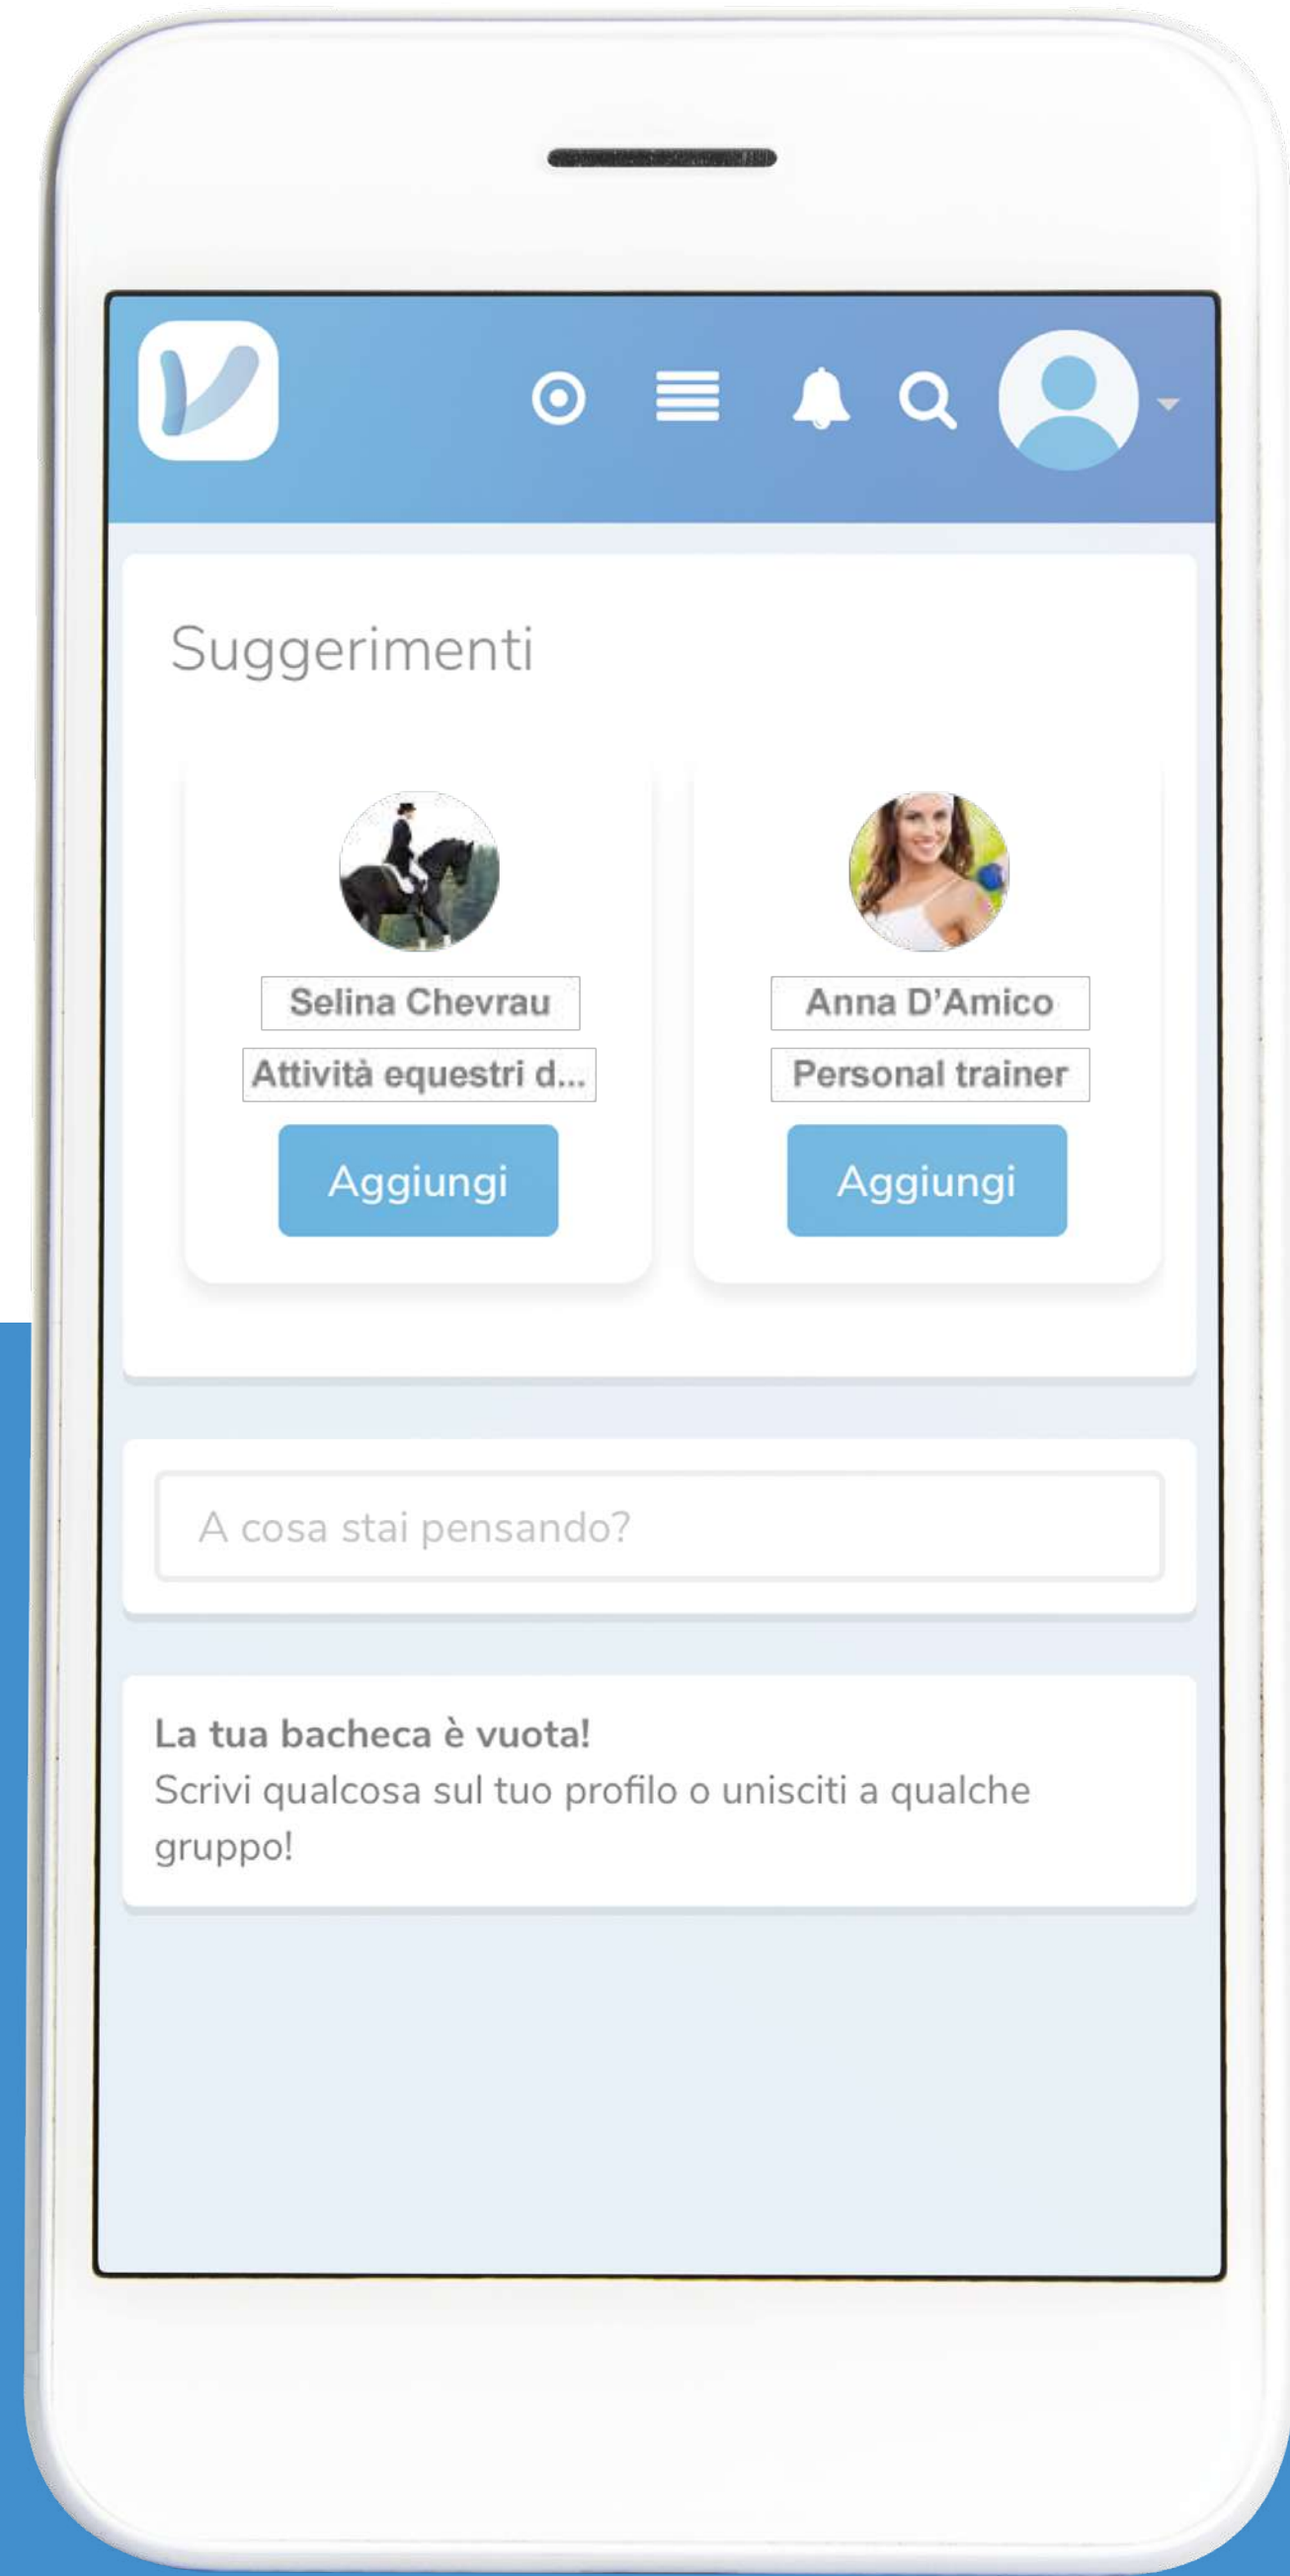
Suggerimenti

Selina Chevrau
Attività equestri d...
Aggiungi

Anna D'Amico
Personal trainer
Aggiungi

A cosa stai pensando?

La tua bacheca è vuota!
Scrivi qualcosa sul tuo profilo o unisciti a qualche gruppo!